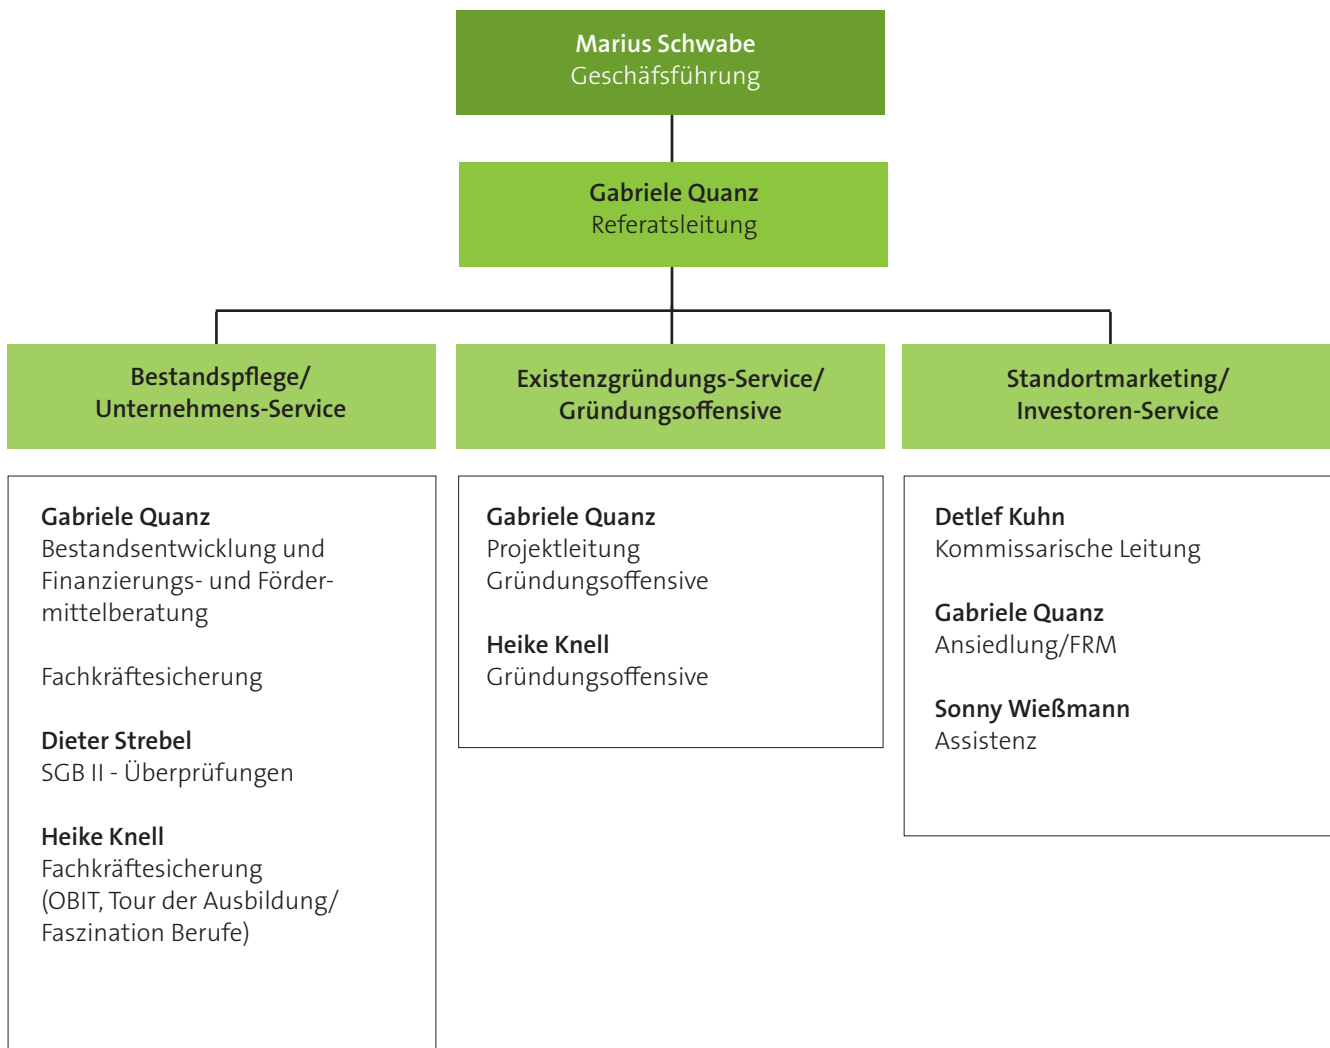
Marius Schwabe
Geschäfsführung

Gabriele Quanz
Referatsleitung

Bestandspflege/
Unternehmens-Service

Existenzgründungs-Service/
Gründungsoffensive

Standortmarketing/
Investoren-Service

Gabriele Quanz
Bestandsentwicklung und Finanzierungs- und Fördermittelberatung

Fachkräftesicherung

Dieter Strebel
SGB II - Überprüfungen

Heike Knell
Fachkräftesicherung
(OBIT, Tour der Ausbildung/
Faszination Berufe)

Gabriele Quanz
Projektleitung
Gründungsoffensive

Heike Knell
Gründungsoffensive

Detlef Kuhn
Kommissarische Leitung

Gabriele Quanz
Ansiedlung/FRM

Sonny Wießmann
Assistenz